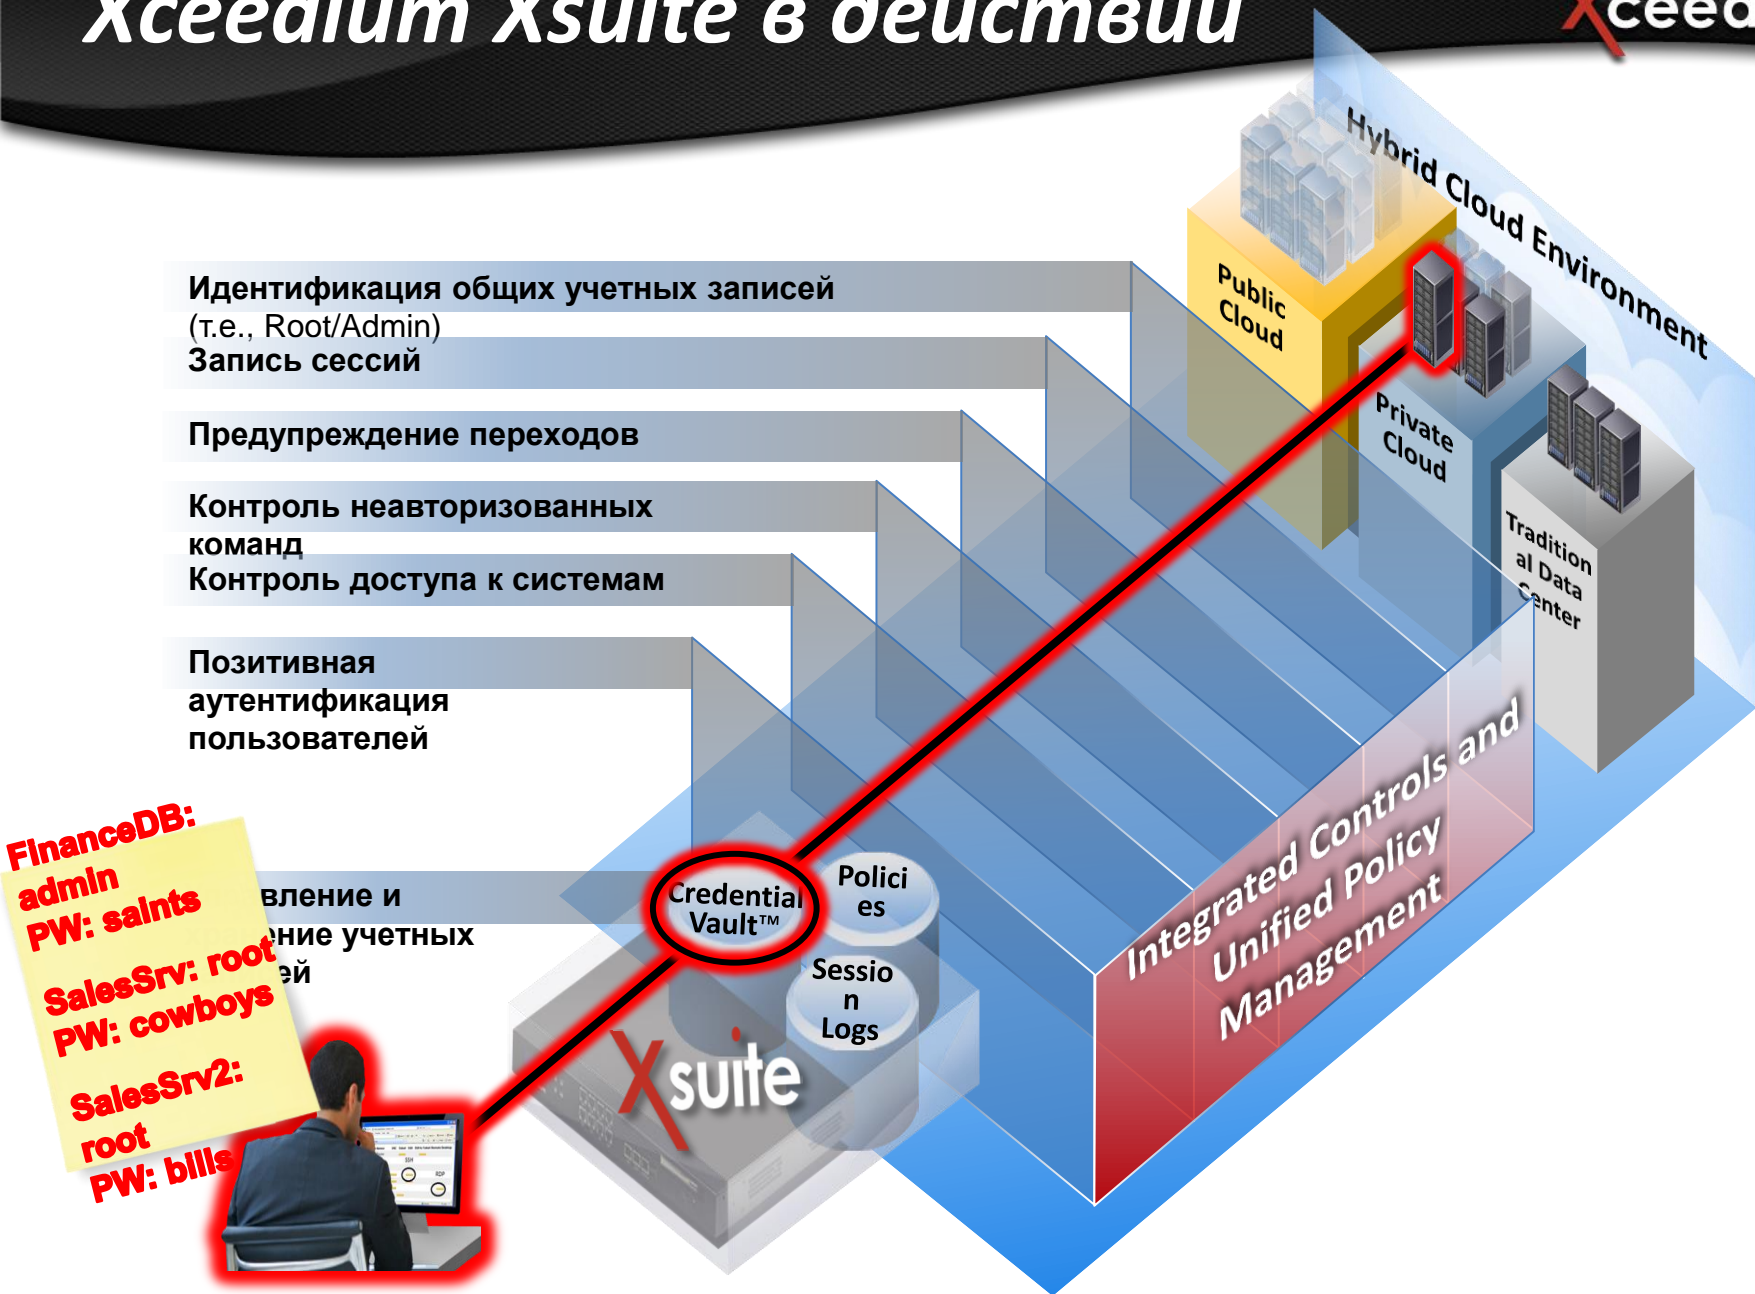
Xceedium Xsuite в действии

Xceed

Hybrid Cloud Environment

Public Cloud

Private Cloud

Traditional Data Center

Идентификация общих учетных записей (т.е., Root/Admin)

Запись сессий

Предупреждение переходов

Контроль неавторизованных команд

Контроль доступа к системам

Позитивная аутентификация пользователей

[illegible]вление и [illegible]ние учетных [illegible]ей

FinanceDB: admin PW: saints

SalesSrv: root PW: cowboys

SalesSrv2: root PW: bills

Credential Vault™

Policies

Session Logs

Xsuite

Integrated Controls and Unified Policy Management